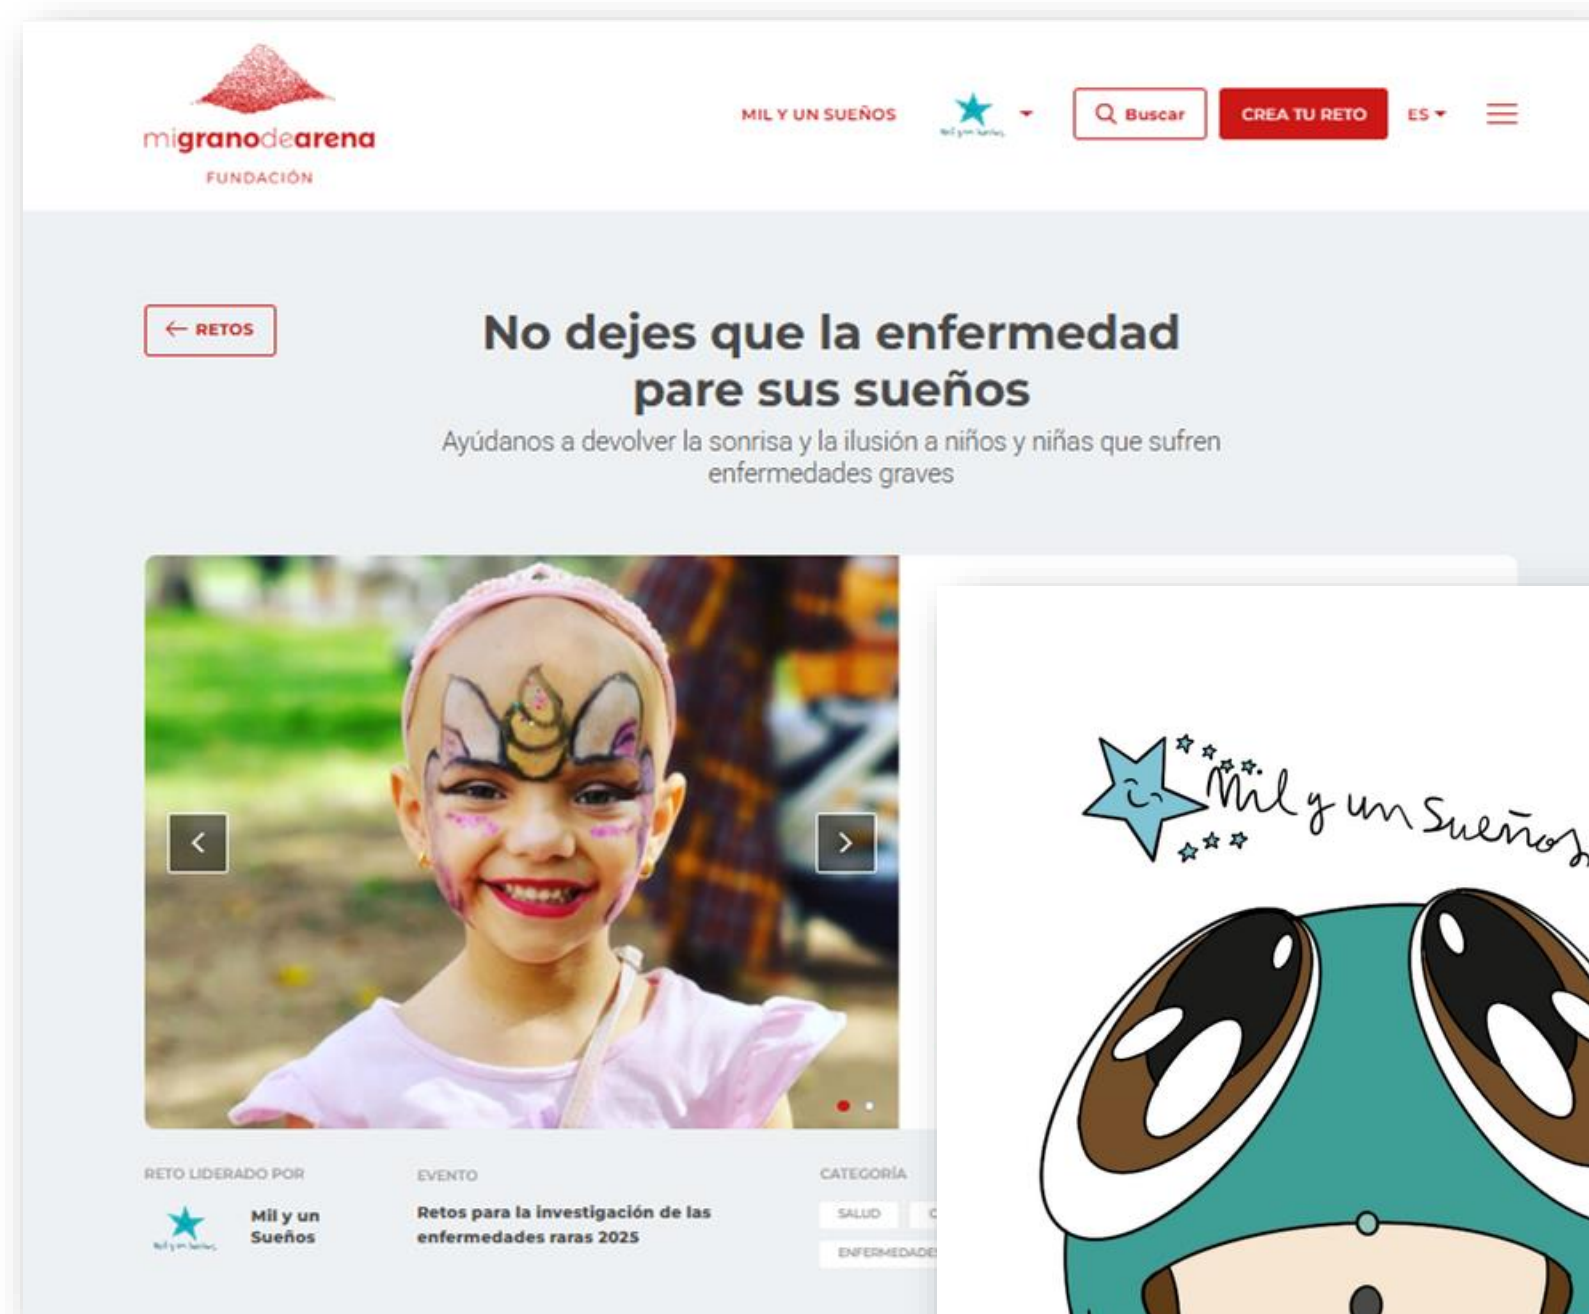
migranodearena
FUNDACIÓN

MIL Y UN SUEÑOS

Buscar

CREA TU RETO

ES

← RETOS

No dejes que la enfermedad pare sus sueños

Ayúdanos a devolver la sonrisa y la ilusión a niños y niñas que sufren enfermedades graves

Mil y un Sueños

RETO LIDERADO POR

Mil y un Sueños

EVENTO

Retos para la investigación de las enfermedades raras 2025

CATEGORÍA

SALUD

ENFERMEDADE